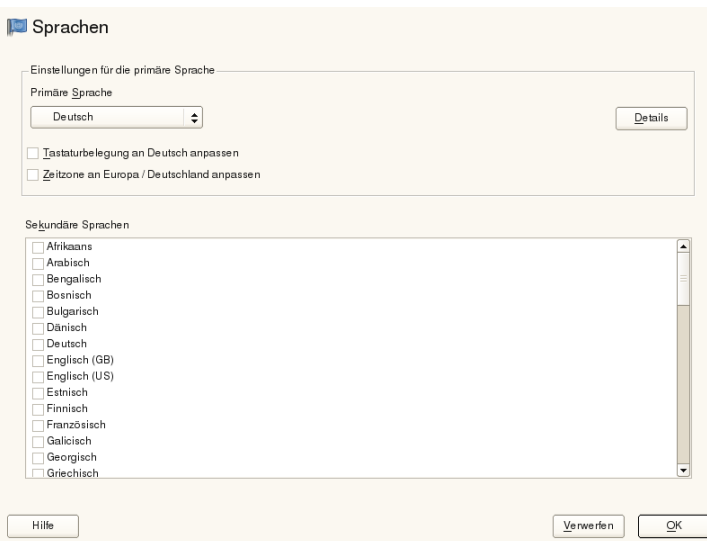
Sprachen

Einstellungen für die primäre Sprache

Primäre Sprache

Deutsch

Details

Tastaturbelegung an Deutsch anpassen

Zeitzone an Europa / Deutschland anpassen

Sekundäre Sprachen

Afrikaans
Arabisch
Bengalisch
Bosnisch
Bulgarisch
Dänisch
Deutsch
Englisch (GB)
Englisch (US)
Estnisch
Finnisch
Französisch
Galicisch
Georgisch
Griechisch

Hilfe

Verwerfen

OK